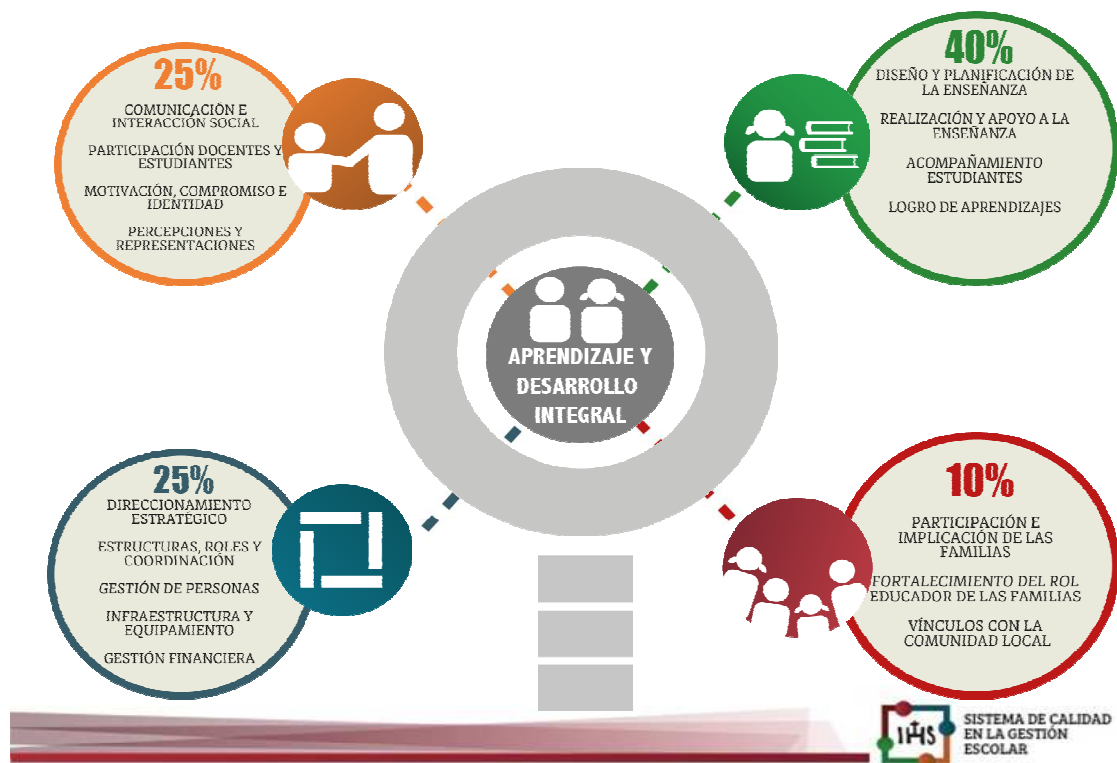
25%

COMUNICACIÓN E INTERACCIÓN SOCIAL

PARTICIPACIÓN DOCENTES Y ESTUDIANTES

MOTIVACIÓN, COMPROMISO E IDENTIDAD

PERCEPCIONES Y REPRESENTACIONES

40%

DISEÑO Y PLANIFICACIÓN DE LA ENSEÑANZA

REALIZACIÓN Y APOYO A LA ENSEÑANZA

ACOMPAÑAMIENTO ESTUDIANTES

LOGRO DE APRENDIZAJES

APRENDIZAJE Y DESARROLLO INTEGRAL

25%

DIRECCIONAMIENTO ESTRATÉGICO

ESTRUCTURAS, ROLES Y COORDINACIÓN

GESTIÓN DE PERSONAS

INFRAESTRUCTURA Y EQUIPAMIENTO

GESTIÓN FINANCIERA

10%

PARTICIPACIÓN E IMPLICACIÓN DE LAS FAMILIAS

FORTALECIMIENTO DEL ROL EDUCADOR DE LAS FAMILIAS

VÍNCULOS CON LA COMUNIDAD LOCAL

IHS

SISTEMA DE CALIDAD EN LA GESTIÓN ESCOLAR